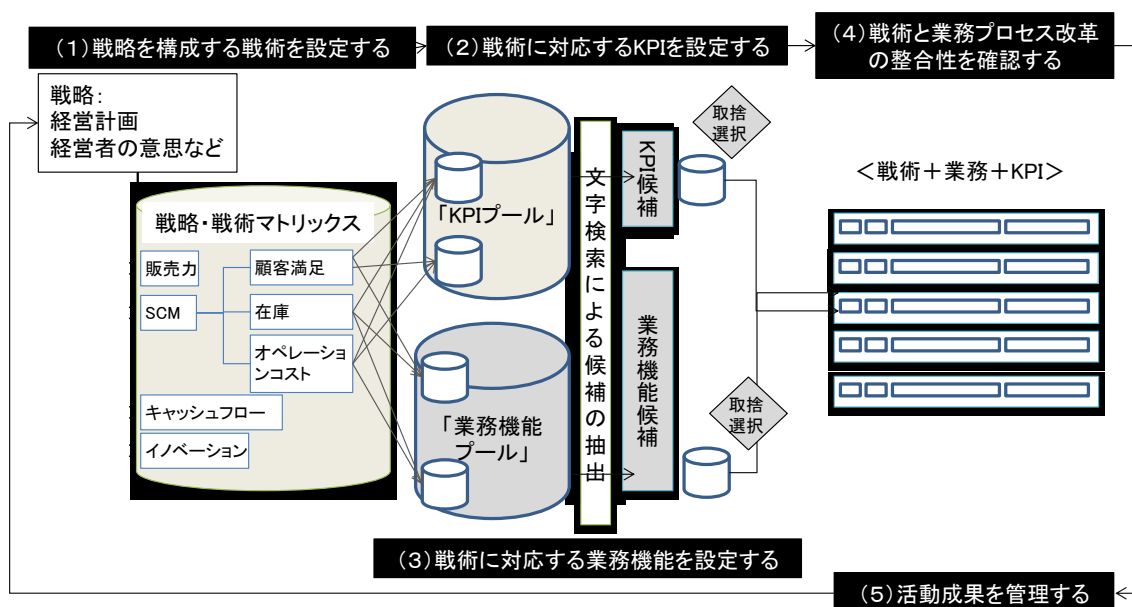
（1）戦略を構成する戦術を設定する

（2）戦術に対応するKPIを設定する

（4）戦術と業務プロセス改革の整合性を確認する

戦略：
経営計画
経営者の意思など

戦略・戦術マトリックス

販売力

SCM

顧客満足

在庫

オペレーションコスト

キャッシュフロー

イノベーション

「KPIプール」

「業務機能プール」

文字検索による候補の抽出

KPI候補

業務機能候補

取捨選択

取捨選択

＜戦術＋業務＋KPI＞

（3）戦術に対応する業務機能を設定する

（5）活動成果を管理する